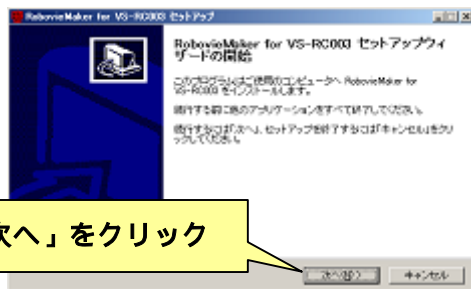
RobovieMaker for VS-RC003 セットアップ

RobovieMaker for VS-RC003 セットアップウィザードの開始

このプログラムはご使用のコンピュータへ RobovieMaker for VS-RC003 をインストールします。

続行する前に他のアプリケーションをすべて終了してください。

続行するには「次へ」、セットアップを終了するには「キャンセル」をクリックしてください。

次へ」をクリック

次へ(N) >

キャンセル